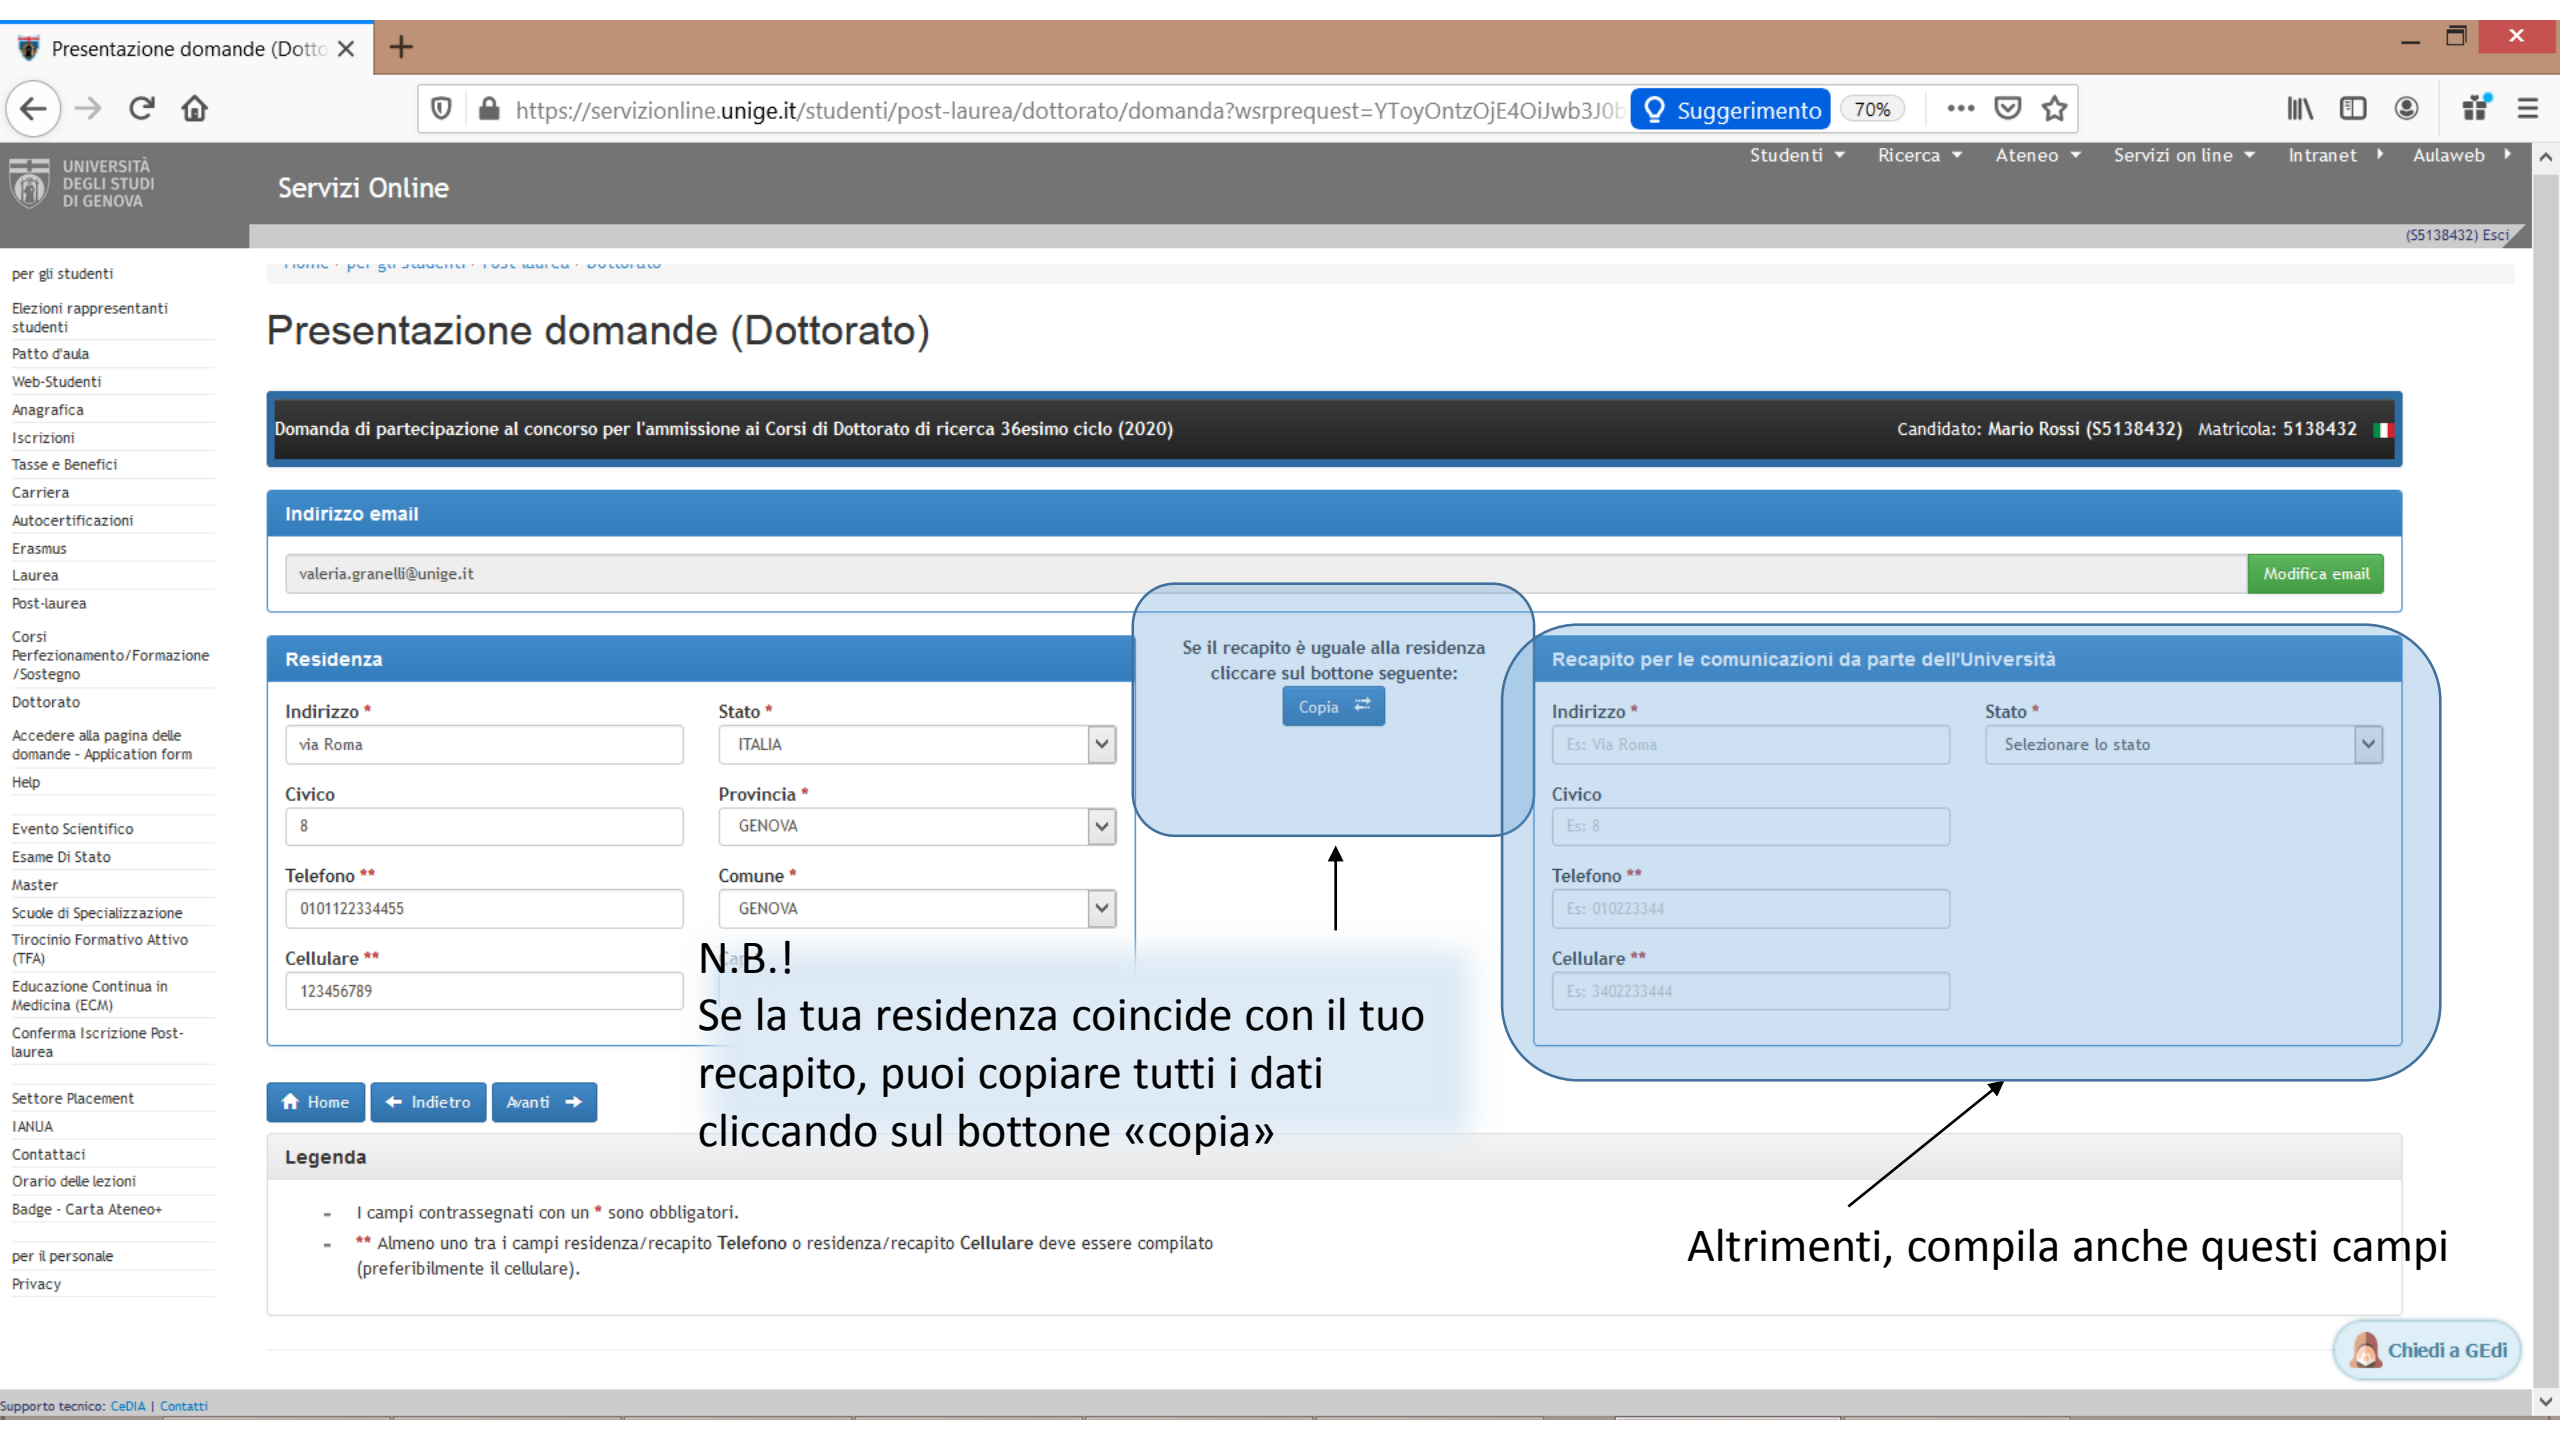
Presentazione domande (Dotto ×

https://servizionline.unige.it/studenti/post-laurea/dottorato/domanda?wsrequest=YToyOntzOjE4OiJwb3J0b
Suggerimento 70%

UNIVERSITÀ DEGLI STUDI DI GENOVA
Servizi Online
Studenti Ricerca Ateneo Servizi on line Intranet Aulaweb
(S5138432) Esci

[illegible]

per gli studenti
Elezioni rappresentanti studenti
Patto d'aula
Web-Studenti
Anagrafica
Iscrizioni
Tasse e Benefici
Carriera
Autocertificazioni
Erasmus
Laurea
Post-laurea
Corsi Perfezionamento/Formazione /Sostegno
Dottorato
Accedere alla pagina delle domande - Application form
Help
Evento Scientifico
Esame Di Stato
Master
Scuole di Specializzazione
Tirocinio Formativo Attivo (TFA)
Educazione Continua in Medicina (ECM)
Conferma Iscrizione Post-laurea
Settore Placement
IANUA
Contattaci
Orario delle lezioni
Badge - Carta Ateneo+
per il personale
Privacy

Presentazione domande (Dottorato)

Domanda di partecipazione al concorso per l'ammissione ai Corsi di Dottorato di ricerca 36esimo ciclo (2020)
Candidato: Mario Rossi (S5138432) Matricola: 5138432

Indirizzo email
valeria.granelli@unige.it
Modifica email

Se il recapito è uguale alla residenza cliccare sul bottone seguente:
Copia

Residenza
Indirizzo *
via Roma
Stato *
ITALIA
Civico
8
Provincia *
GENOVA
Telefono **
0101122334455
Comune *
GENOVA
Cellulare **
123456789

Recapito per le comunicazioni da parte dell'Università
Indirizzo *
Es: Via Roma
Stato *
Selezionare lo stato
Civico
Es: 8
Telefono **
Es: 010223344
Cellulare **
Es: 3402233444

N.B.!
Se la tua residenza coincide con il tuo recapito, puoi copiare tutti i dati cliccando sul bottone «copia»

Home Indietro Avanti

Legenda
- I campi contrassegnati con un * sono obbligatori.
- ** Almeno uno tra i campi residenza/recapito Telefono o residenza/recapito Cellulare deve essere compilato (preferibilmente il cellulare).

Altrimenti, compila anche questi campi

Chiedi a GEdi

Supporto tecnico: CeDIA | Contatti